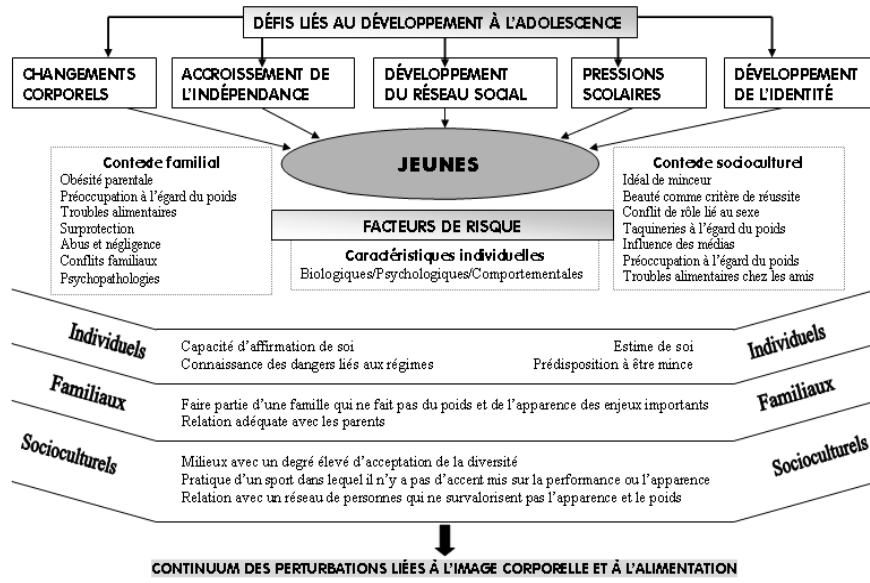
DÉFIS LIÉS AU DÉVELOPPEMENT À L'ADOLESCENCE

CHANGEMENTS CORPORELS

ACCROISSEMENT DE L'INDÉPENDANCE

DÉVELOPPEMENT DU RÉSEAU SOCIAL

PRESSIONS SCOLAIRES

DÉVELOPPEMENT DE L'IDENTITÉ

JEUNES

Contexte familial
Obésité parentale
Préoccupation à l'égard du poids
Troubles alimentaires
Surprotection
Abus et négligence
Conflits familiaux
Psychopathologies

FACTEURS DE RISQUE

Caractéristiques individuelles
Biologiques/Psychologiques/Comportementales

Contexte socioculturel
Idéal de minceur
Beauté comme critère de réussite
Conflit de rôle lié au sexe
Taquineries à l'égard du poids
Influence des médias
Préoccupation à l'égard du poids
Troubles alimentaires chez les amis

Individuels
Capacité d'affirmation de soi
Estime de soi
Connaissance des dangers liés aux régimes
Prédisposition à être mince
Individuels

Familiaux
Faire partie d'une famille qui ne fait pas du poids et de l'apparence des enjeux importants
Relation adéquate avec les parents
Familiaux

Socioculturels
Milieux avec un degré élevé d'acceptation de la diversité
Pratique d'un sport dans lequel il n'y a pas d'accent mis sur la performance ou l'apparence
Relation avec un réseau de personnes qui ne survalorisent pas l'apparence et le poids
Socioculturels

CONTINUUM DES PERTURBATIONS LIÉES À L'IMAGE CORPORELLE ET À L'ALIMENTATION